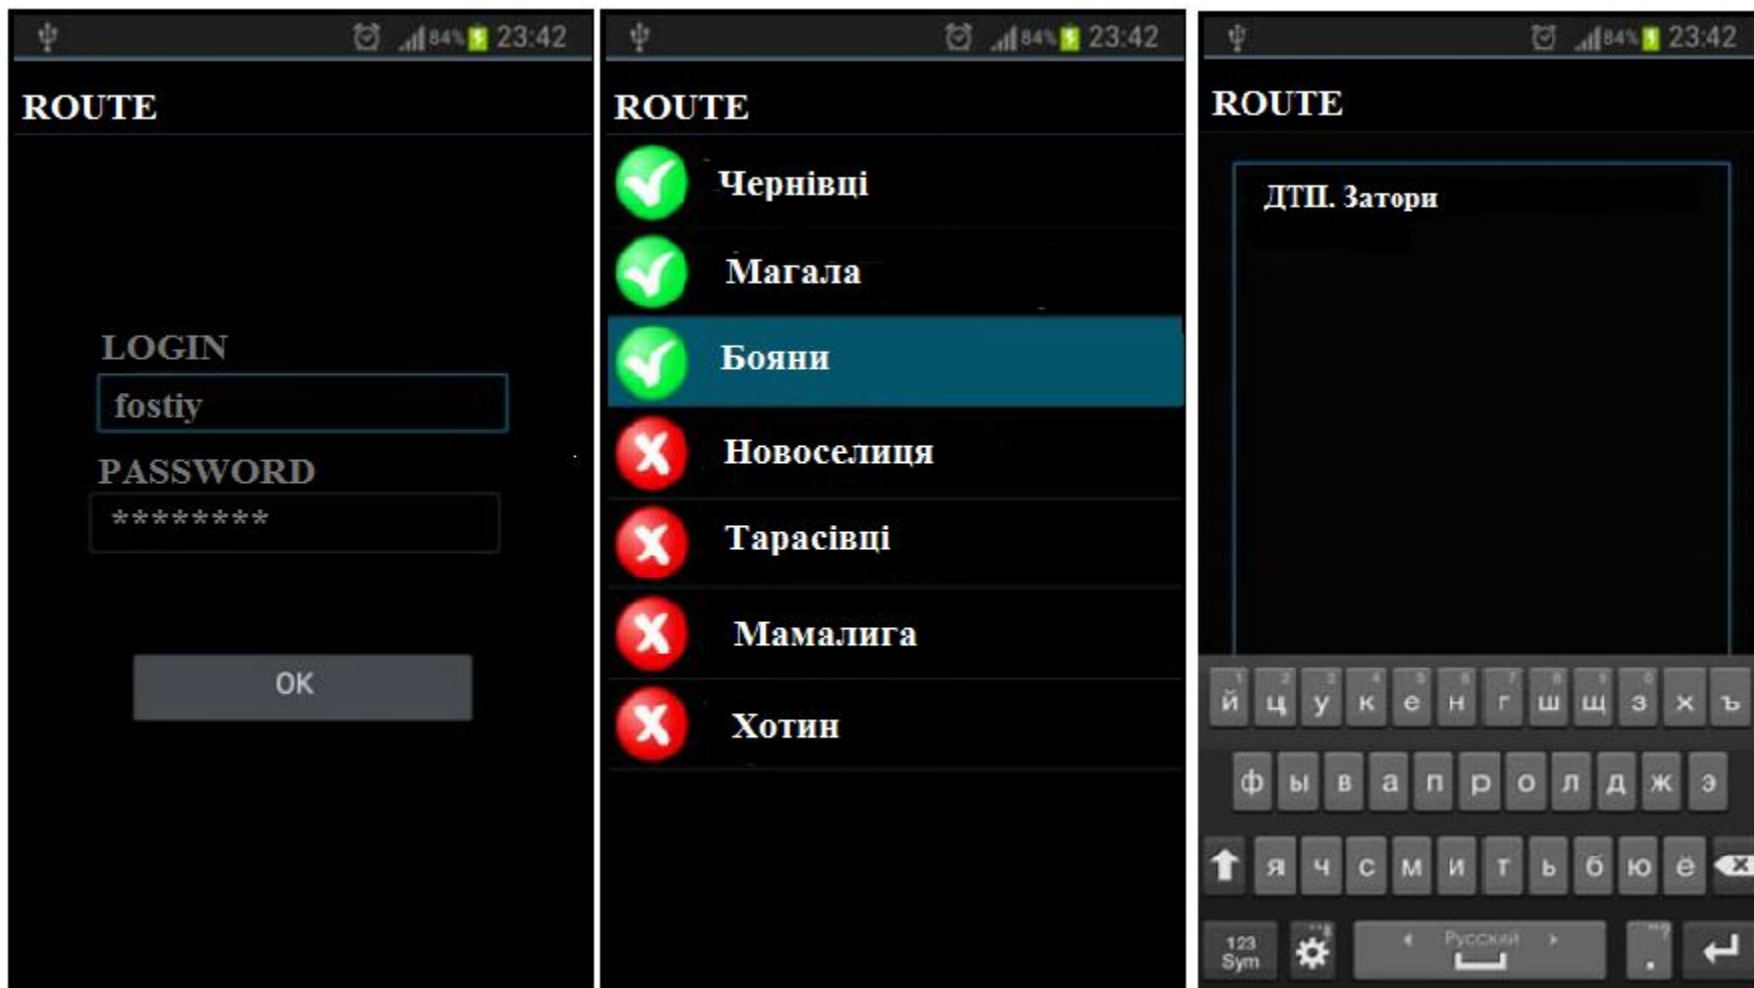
84% 23:42

ROUTE

LOGIN

fostiy

PASSWORD

********

OK

84% 23:42

ROUTE

Чернівці

Магала

Бояни

Новоселиця

Тарасівці

Мамалига

Хотин

84% 23:42

ROUTE

ДТП. Затори

й ц у к е н г ш щ з х ъ

ф ы в а п р о л д ж э

я ч с м и т ь б ю ё

123 Sym

Русский

.